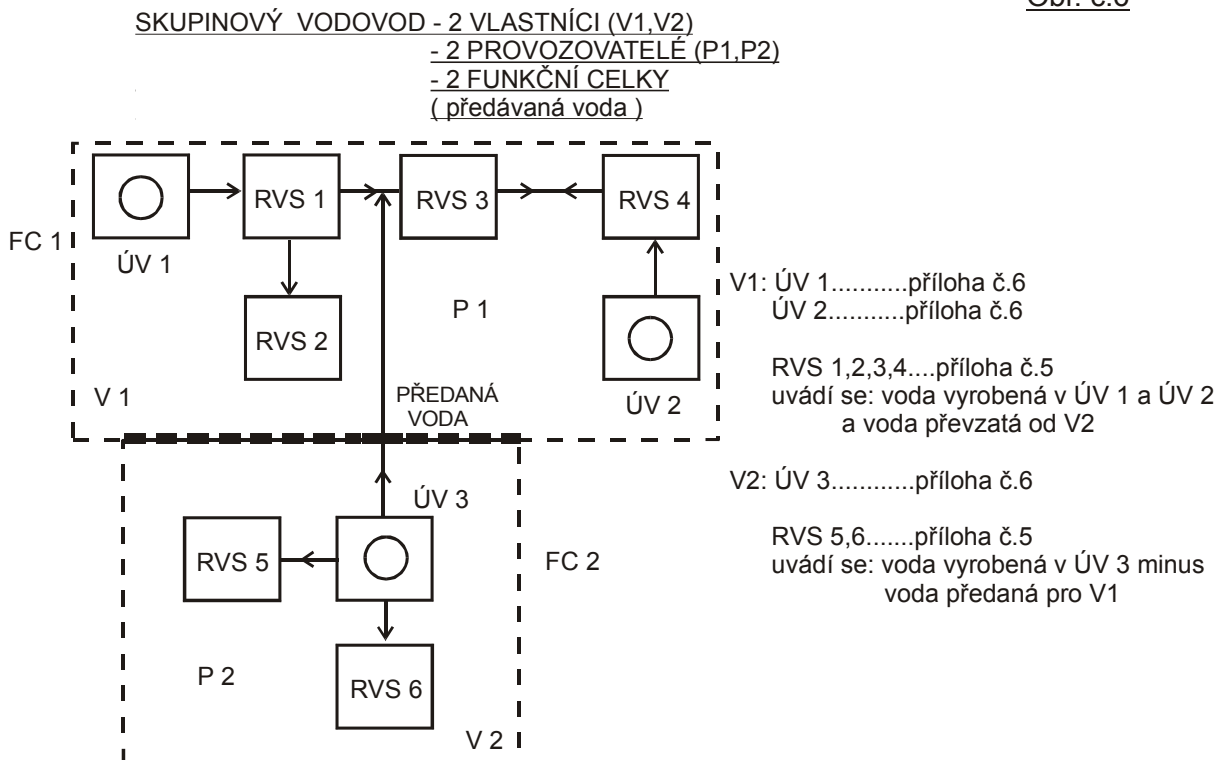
Obr. č.6

SKUPINOVÝ VODOVOD - 2 VLASTNÍCI (V1,V2)
- 2 PROVOZOVATELÉ (P1,P2)
- 2 FUNKČNÍ CELKY
( předávaná voda )

FC 1

ÚV 1

RVS 1

RVS 2

RVS 3

RVS 4

P 1

ÚV 2

V 1

PŘEDANÁ VODA

ÚV 3

RVS 5

RVS 6

FC 2

P 2

V 2

V1: ÚV 1...........příloha č.6
ÚV 2...........příloha č.6

RVS 1,2,3,4....příloha č.5
uvádí se: voda vyrobená v ÚV 1 a ÚV 2 a voda převzatá od V2

V2: ÚV 3............příloha č.6

RVS 5,6.......příloha č.5
uvádí se: voda vyrobená v ÚV 3 minus voda předaná pro V1